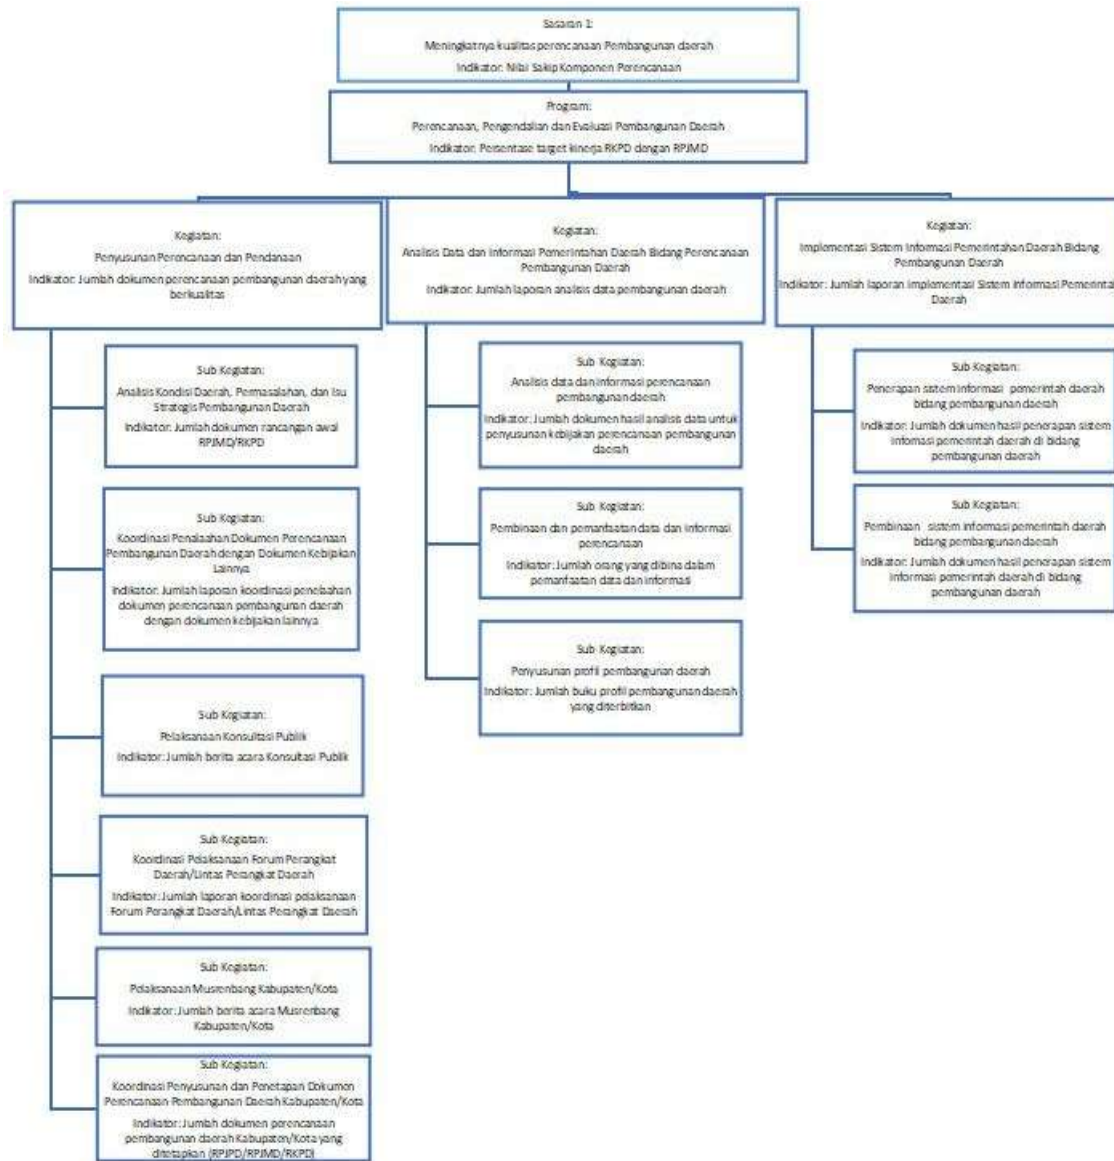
Sasaran 1:
Meningkatnya kualitas perencanaan Pembangunan daerah
Indikator: Nilai Sakip Komponen Perencanaan

Program:
Perencanaan, Pengendalian dan Evaluasi Pembangunan Daerah
Indikator: Persentase target kinerja RKPD dengan RPJMD

Kegiatan:
Penyusunan Perencanaan dan Pendanaan
Indikator: Jumlah dokumen perencanaan pembangunan daerah yang berkualitas

Sub Kegiatan:
Analisis Kondisi Daerah, Permasalahan, dan Isu Strategis Pembangunan Daerah
Indikator: Jumlah dokumen rancangan awal RPJMD/RKPD

Sub Kegiatan:
Koordinasi Penelaahan Dokumen Perencanaan Pembangunan Daerah dengan Dokumen Kebijakan Lainnya
Indikator: Jumlah laporan koordinasi penelaahan dokumen perencanaan pembangunan daerah dengan dokumen kebijakan lainnya

Sub Kegiatan:
Pelaksanaan Konsultasi Publik
Indikator: Jumlah berita acara Konsultasi Publik

Sub Kegiatan:
Koordinasi Pelaksanaan Forum Perangkat Daerah/Lintas Perangkat Daerah
Indikator: Jumlah laporan koordinasi pelaksanaan Forum Perangkat Daerah/Lintas Perangkat Daerah

Sub Kegiatan:
Pelaksanaan Musrenbang Kabupaten/Kota
Indikator: Jumlah berita acara Musrenbang Kabupaten/Kota

Sub Kegiatan:
Koordinasi Penyusunan dan Penetapan Dokumen Perencanaan Pembangunan Daerah Kabupaten/Kota
Indikator: Jumlah dokumen perencanaan pembangunan daerah Kabupaten/Kota yang ditetapkan (RPJPD/RPJMD/RKPD)

Kegiatan:
Analisis Data dan Informasi Pemerintahan Daerah Bidang Perencanaan Pembangunan Daerah
Indikator: Jumlah laporan analisis data pembangunan daerah

Sub Kegiatan:
Analisis data dan informasi perencanaan pembangunan daerah
Indikator: Jumlah dokumen hasil analisis data untuk penyusunan kebijakan perencanaan pembangunan daerah

Sub Kegiatan:
Pembinaan dan pemanfaatan data dan informasi perencanaan
Indikator: Jumlah orang yang dibina dalam pemanfaatan data dan informasi

Sub Kegiatan:
Penyusunan profil pembangunan daerah
Indikator: Jumlah buku profil pembangunan daerah yang diterbitkan

Kegiatan:
Implementasi Sistem Informasi Pemerintahan Daerah Bidang Pembangunan Daerah
Indikator: Jumlah laporan implementasi Sistem Informasi Pemerinta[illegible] Daerah

Sub Kegiatan:
Penerapan sistem informasi pemerintah daerah bidang pembangunan daerah
Indikator: Jumlah dokumen hasil penerapan sistem informasi pemerintah daerah di bidang pembangunan daerah

Sub Kegiatan:
Pembinaan sistem informasi pemerintah daerah bidang pembangunan daerah
Indikator: Jumlah dokumen hasil penerapan sistem informasi pemerintah daerah di bidang pembangunan daerah